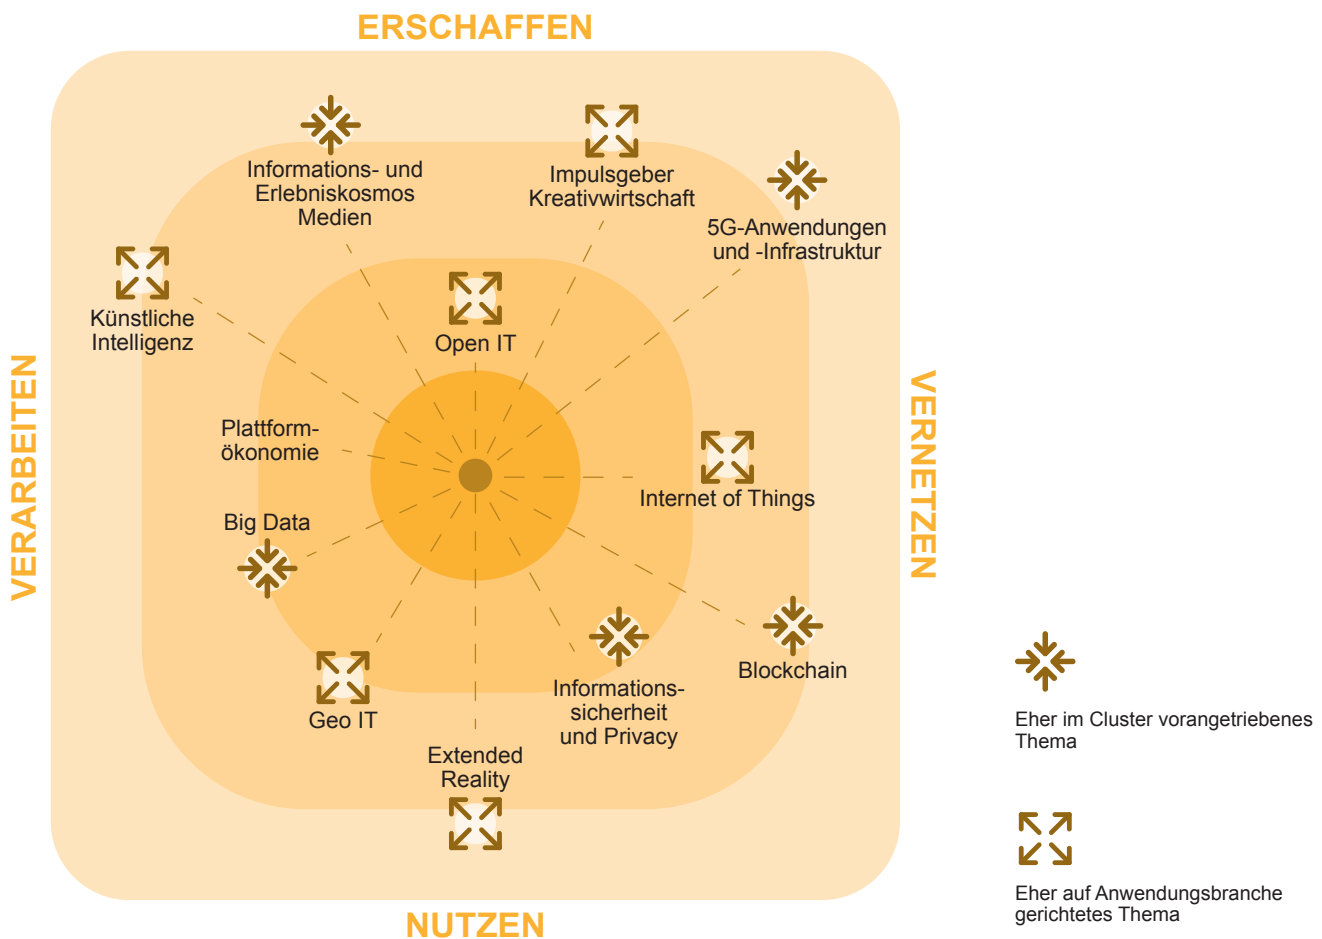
ERSCHAFFEN

Informations- und Erlebniskosmos Medien

Impulsgeber Kreativwirtschaft

5G-Anwendungen und -Infrastruktur

Künstliche Intelligenz

Open IT

VERARBEITEN

VERNETZEN

Plattform-ökonomie

Internet of Things

Big Data

Blockchain

Geo IT

Informations-sicherheit und Privacy

Extended Reality

NUTZEN

Eher im Cluster vorangetriebenes Thema

Eher auf Anwendungsbranche gerichtetes Thema